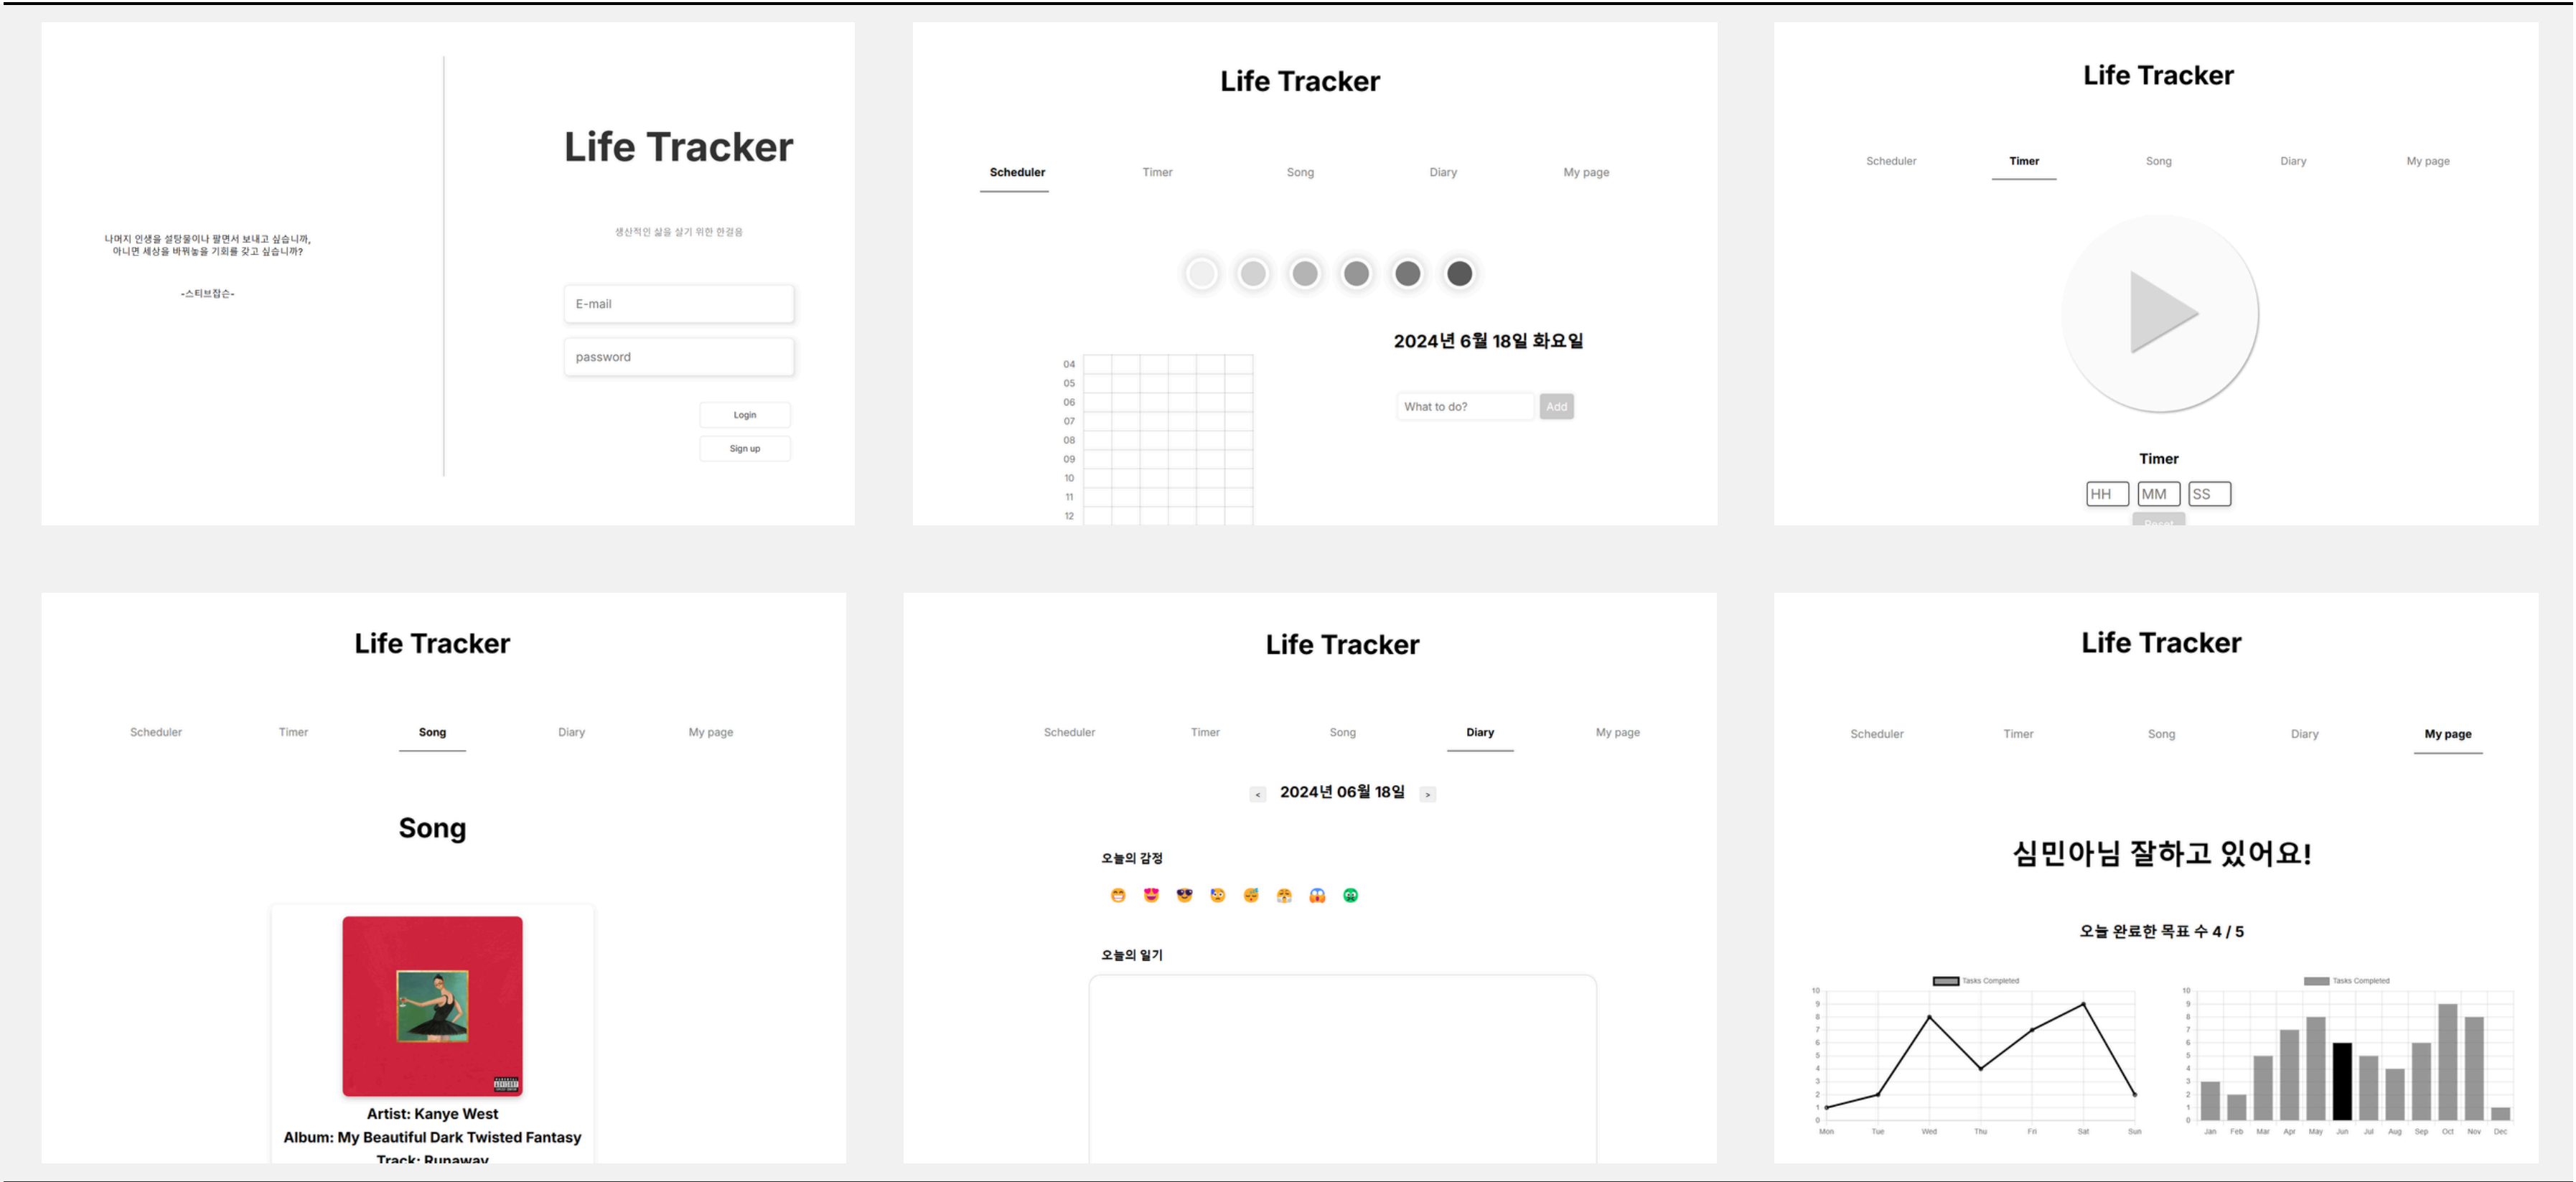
나머지 인생을 설탕물이나 팔면서 보내고 싶습니까, 아니면 세상을 바꿔놓을 기회를 갖고 싶습니까?

-스티브잡스-

Life Tracker

생산적인 삶을 살기 위한 한걸음

E-mail

password

Login

Sign up

Life Tracker

Scheduler Timer Song Diary My page

2024년 6월 18일 화요일

04
05
06
07
08
09
10
11
12

What to do? Add

Life Tracker

Scheduler Timer Song Diary My page

Timer

HH MM SS

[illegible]

Life Tracker

Scheduler Timer Song Diary My page

Song

Artist: Kanye West
Album: My Beautiful Dark Twisted Fantasy
Track: Runaway

Life Tracker

Scheduler Timer Song Diary My page

< 2024년 06월 18일 >

오늘의 감정

오늘의 일기

Life Tracker

Scheduler Timer Song Diary My page

심민아님 잘하고 있어요!

오늘 완료한 목표 수 4 / 5

Tasks Completed

10 9 8 7 6 5 4 3 2 1 0

Mon Tue Wed Thu Fri Sat Sun

Tasks Completed

10 9 8 7 6 5 4 3 2 1 0

Jan Feb Mar Apr May Jun Jul Aug Sep Oct Nov Dec